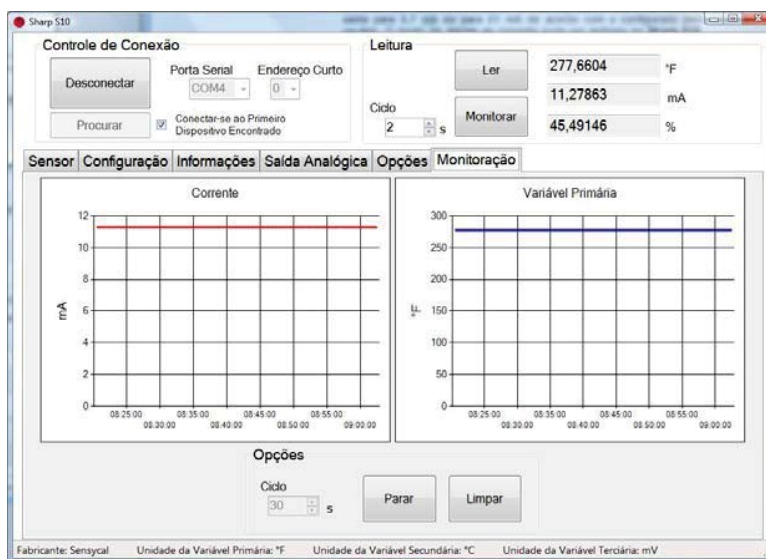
Sharp S10

Controle de Conexão

Desconectar

Porta Serial
COM4

Endereço Curto
0

Procurar

Conectar-se ao Primeiro Dispositivo Encontrado

Leitura

Ler

Ciclo
2 s

Monitorar

277,6604 °F
11,27863 mA
45,49146 %

Sensor | Configuração | Informações | Saída Analógica | Opções | Monitoração

Corrente

mA

12
10
8
6
4
2
0

08:25:00 08:30:00 08:35:00 08:40:00 08:45:00 08:50:00 08:55:00 09:00:00

Variável Primária

°F

300
250
200
150
100
50
0

08:25:00 08:30:00 08:35:00 08:40:00 08:45:00 08:50:00 08:55:00 09:00:00

Opções

Ciclo
30 s

Parar

Limpar

Fabricante: Sensycal    Unidade da Variável Primária: °F    Unidade da Variável Secundária: °C    Unidade da Variável Terciária: mV